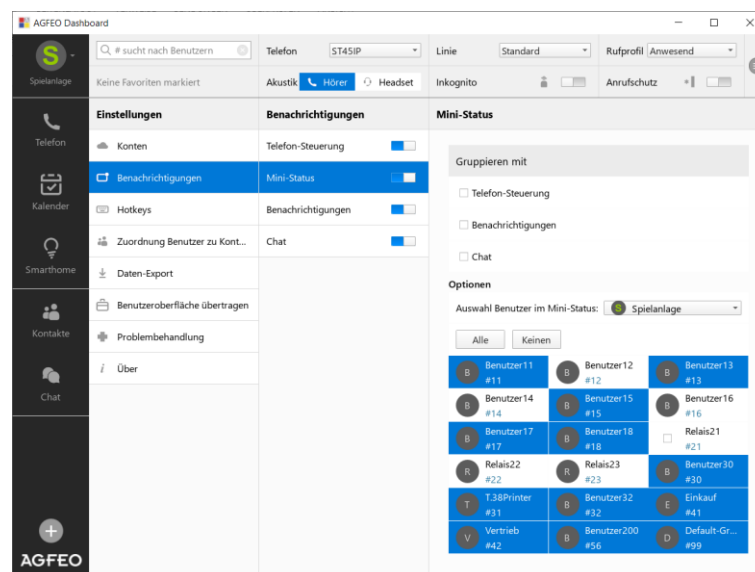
AGFEO Dashboard

S
Spielanlage
Telefon
Kalender
Smarthome
Kontakte
Chat
AGFEO

# sucht nach Benutzern
Keine Favoriten markiert

Telefon ST45IP
Akustik Hörer Headset
Linie Standard
Inkognito
Rufprofil Anwesend
Anrufschutz

Einstellungen
Konten
Benachrichtigungen
Hotkeys
Zuordnung Benutzer zu Kont...
Daten-Export
Benutzeroberfläche übertragen
Problembehandlung
Über

Benachrichtigungen
Telefon-Steuerung
Mini-Status
Benachrichtigungen
Chat

Mini-Status
Gruppieren mit
Telefon-Steuerung
Benachrichtigungen
Chat

Optionen
Auswahl Benutzer im Mini-Status: S Spielanlage
Alle Keinen

| | | |
|---|---|---|
| B Benutzer11 #11 | B Benutzer12 #12 | B Benutzer13 #13 |
| B Benutzer14 #14 | B Benutzer15 #15 | B Benutzer16 #16 |
| B Benutzer17 #17 | B Benutzer18 #18 | Relais21 #21 |
| R Relais22 #22 | R Relais23 #23 | B Benutzer30 #30 |
| T T.38Printer #31 | B Benutzer32 #32 | E Einkauf #41 |
| V Vertrieb #42 | B Benutzer200 #56 | D Default-Gr... #99 |